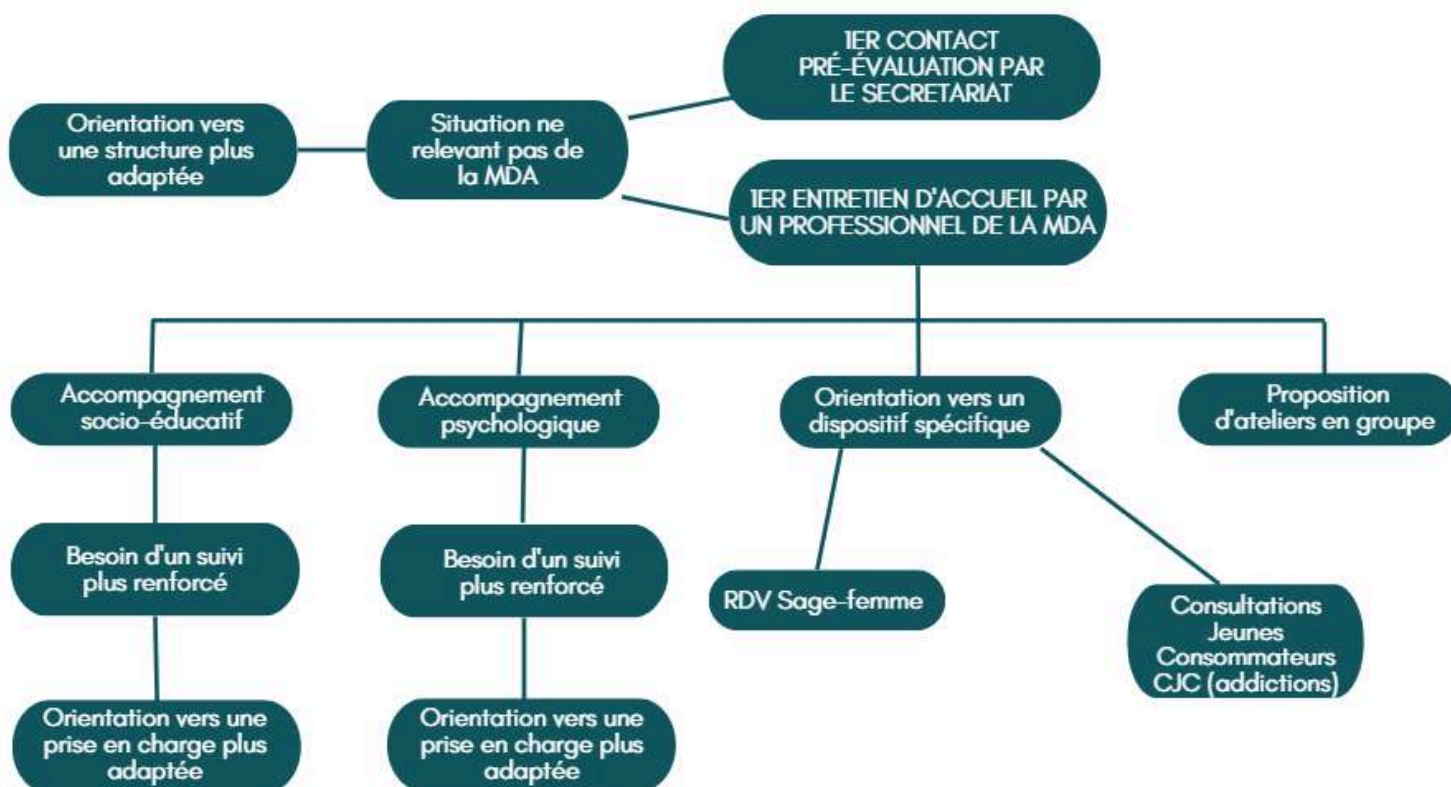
1ER CONTACT PRÉ-ÉVALUATION PAR LE SECRETARIAT

Orientation vers une structure plus adaptée

Situation ne relevant pas de la MDA

1ER ENTRETIEN D'ACCUEIL PAR UN PROFESSIONNEL DE LA MDA

Accompagnement socio-éducatif

Accompagnement psychologique

Orientation vers un dispositif spécifique

Proposition d'ateliers en groupe

Besoin d'un suivi plus renforcé

Besoin d'un suivi plus renforcé

RDV Sage-femme

Consultations Jeunes Consommateurs CJC (addictions)

Orientation vers une prise en charge plus adaptée

Orientation vers une prise en charge plus adaptée